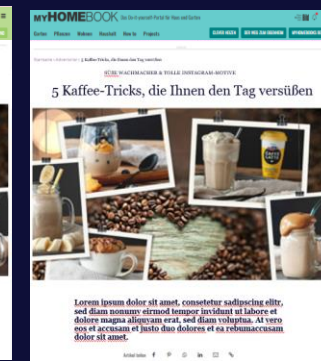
MYHOMEBOOK

Garten Pflanzen Wohnen Haushalt How to Projects

5 Kaffee-Tricks, die Ihnen den Tag versüßen

SÜSE WACHMACHER & TOLLE INSTAGRAM-MOTIVE

5 Kaffee-Tricks, die Ihnen den Tag versüßen

Lorem ipsum dolor sit amet, consetetur sadipscing elitr, sed diam nonumy eirmod tempor invidunt ut labore et dolore magna aliquyam erat, sed diam voluptua. At vero eos et accusam et justo duo dolores et ea rebumaccusam dolor sit amet.

Artikel teilen